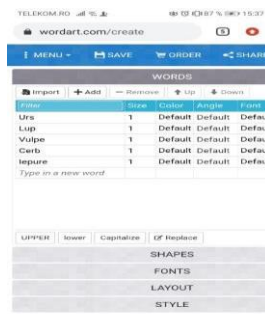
TELEKOM.RO 87 % 15:37

wordart.com/create

5

MENU SAVE ORDER SHARE

WORDS

Import + Add — Remove ↑ Up ↓ Down

| Filter | Size | Color | Angle | Font |
|---|---|---|---|---|
| Urs | 1 | Default | Default | Defau |
| Lup | 1 | Default | Default | Defau |
| Vulpe | 1 | Default | Default | Defau |
| Cerb | 1 | Default | Default | Defau |
| Iepure | 1 | Default | Default | Defau |
| Type in a new word | | | | |

UPPER lower Capitalize Replace

SHAPES

FONTS

LAYOUT

STYLE